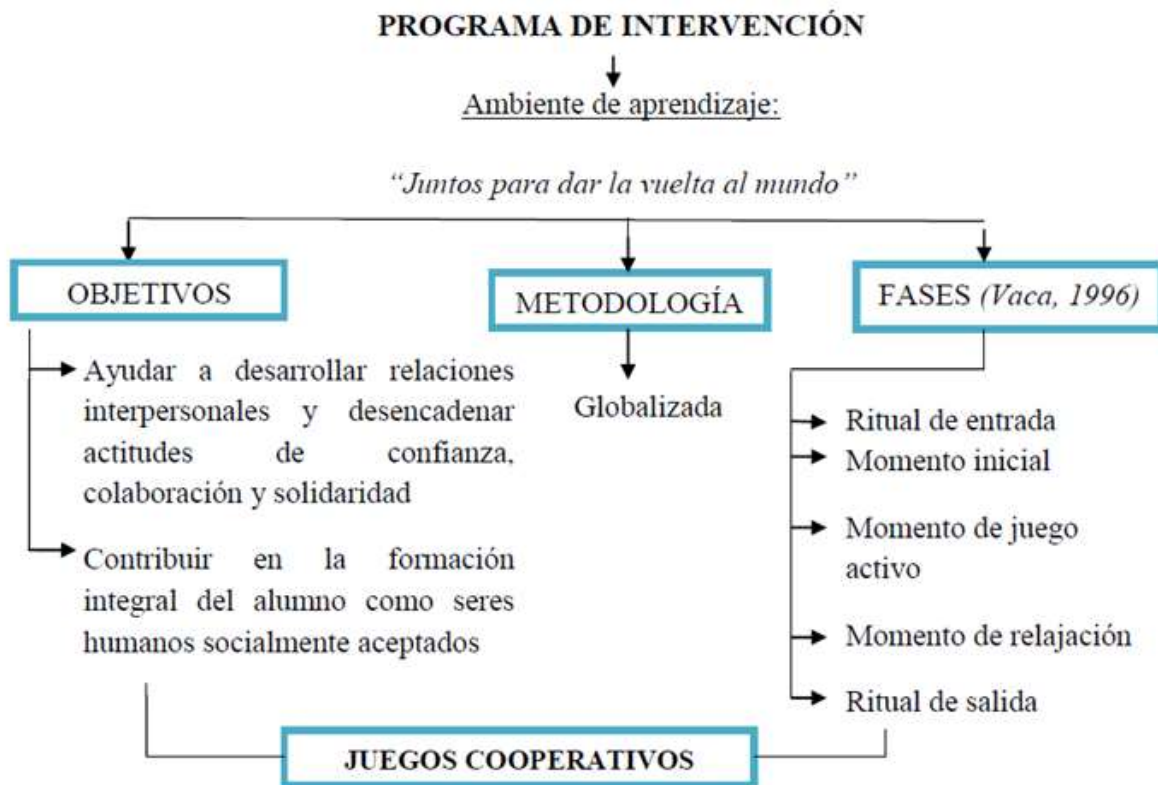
PROGRAMA DE INTERVENCIÓN

Ambiente de aprendizaje:

"Juntos para dar la vuelta al mundo"

OBJETIVOS

METODOLOGÍA

FASES (Vaca, 1996)

Ayudar a desarrollar relaciones interpersonales y desencadenar actitudes de confianza, colaboración y solidaridad

Contribuir en la formación integral del alumno como seres humanos socialmente aceptados

Globalizada

Ritual de entrada

Momento inicial

Momento de juego activo

Momento de relajación

Ritual de salida

JUEGOS COOPERATIVOS